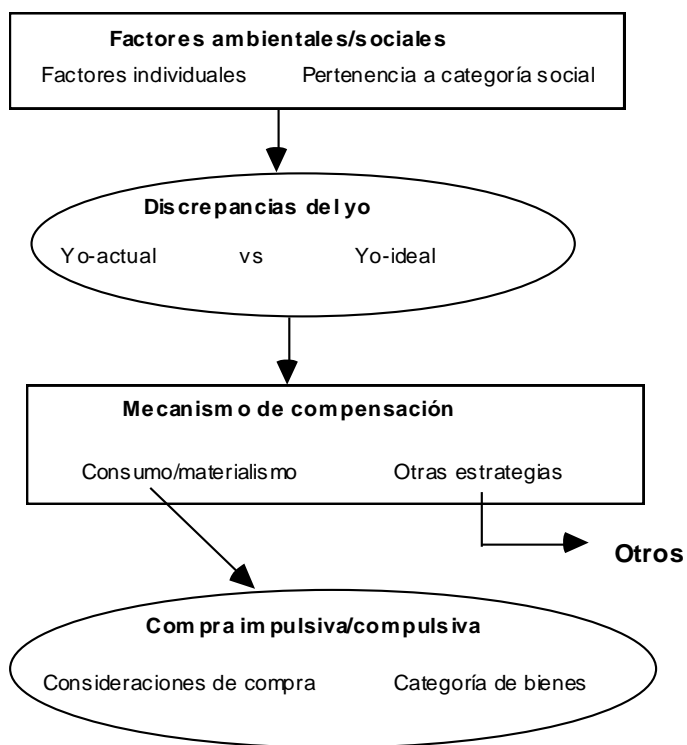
Factores ambientales/sociales

Factores individuales

Pertenencia a categoría social

Discrepancias del yo

Yo-actual

vs

Yo-ideal

Mecanismo de compensación

Consumo/materialismo

Otras estrategias

Otros

Compra impulsiva/compulsiva

Consideraciones de compra

Categoría de bienes